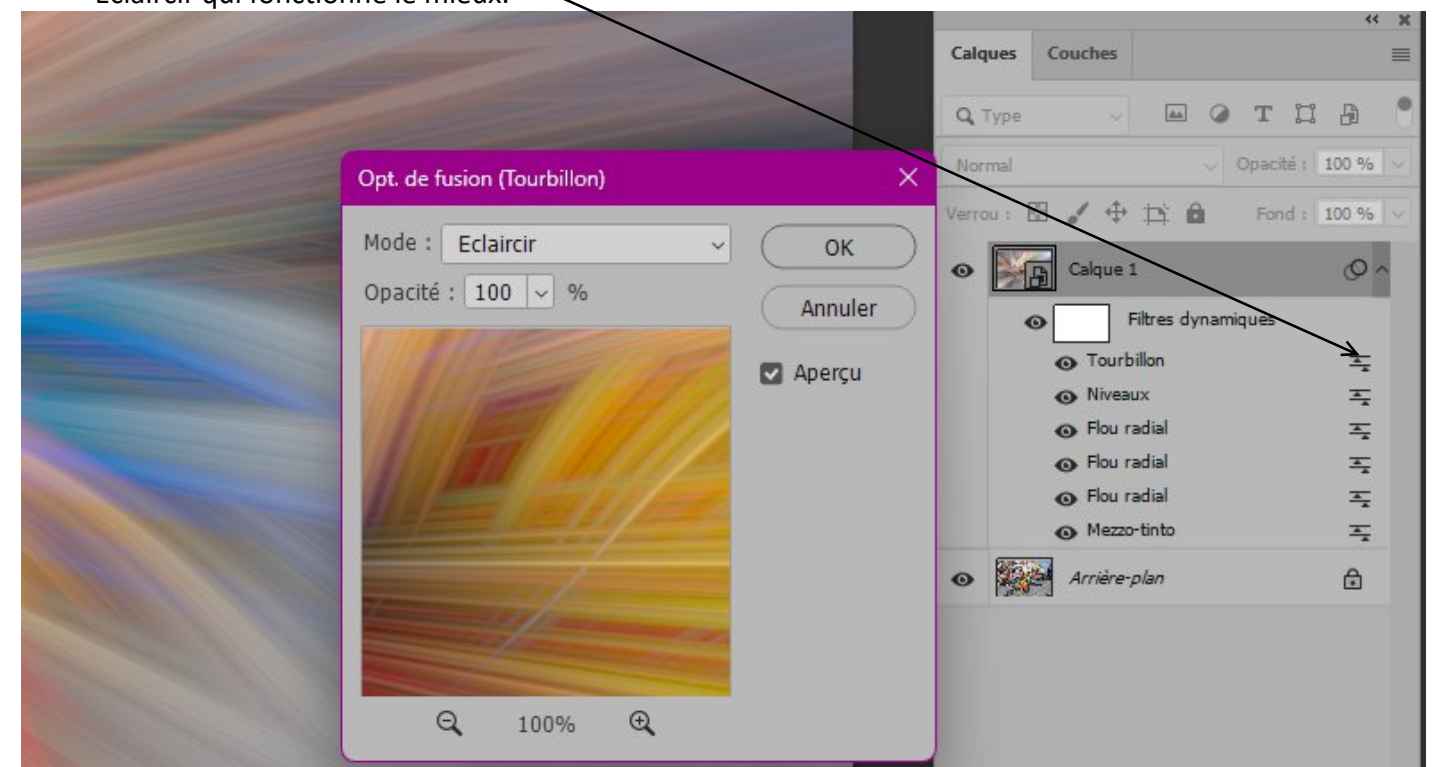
Eclaircir qui fonctionne le mieux.

Calques Couches

Type

Normal Opacité : 100 %

Verrou : Fond : 100 %

Calque 1

Filtres dynamiques

Tourbillon

Niveaux

Flou radial

Flou radial

Flou radial

Mezzo-tinto

Arrière-plan

Opt. de fusion (Tourbillon)

Mode : Eclaircir

Opacité : 100 %

OK

Annuler

Aperçu

100%